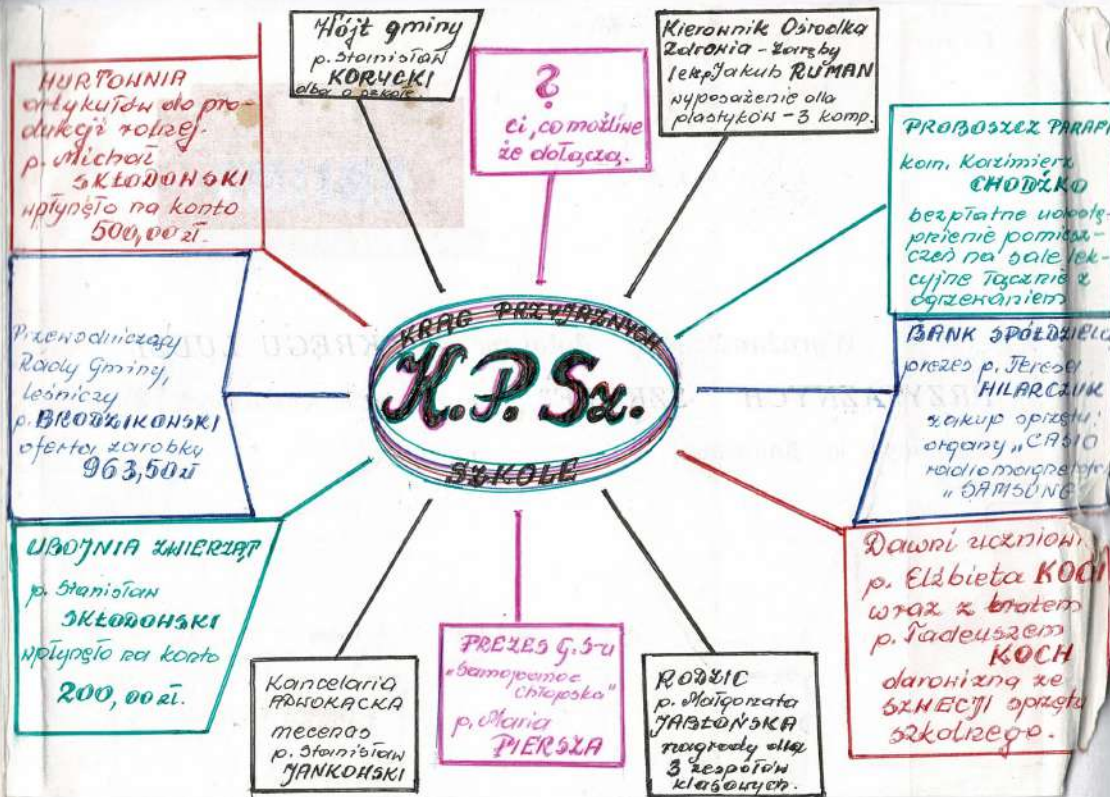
HURTOWNIA artykułów do produkcji rolnej p. Michał SKŁODOWSKI wpłynęło na konto 500,00 zł.

Wójt gminy p. Stanisław KORYCKI dbar o pekoje

?
ci, co możliwe że dołączą.

Kierownik Ośrodka Zdrowia - Zarzby lek. Jakub RUMAN wyposażenie dla plastyków - 3 komp.

PROBOSZCZ PARAFII kom. Kazimierz CHODŹKO bezpłatne udostępnienie pomieszczeń na sale lekcyjne łącznie z ogrzewaniem

Przewodniczący Rady Gminy, leśniczy p. BRODZIKOWSKI oferta zarobku 963,50 zł

KRĄG PRZYJAZNYCH
K.P.Sz.
SZKOLE

BANK SPÓŁDZIELCZY prezes p. Teresa HILARCZUK zakup sprzętu: organy „CASIO" radiomagnetofon „SAMSUNG"

UBOJNIA ZWIERZĄT p. Stanisław SKŁODOWSKI wpłynęło na konto 200,00 zł.

Kancelaria ADWOKACKA mecenas p. Stanisław JANKOWSKI

PREZES G.S-u „Samopomoc Chłopska" p. Maria PIERSZA

RODZIC p. Małgorzata JABŁOŃSKA nagrody dla 3 zespołów klasowych.

Dawni uczniowie p. Elżbieta KOCH wraz z bratem p. Tadeuszem KOCH darowizna ze SZWECJI sprzętu szkolnego.